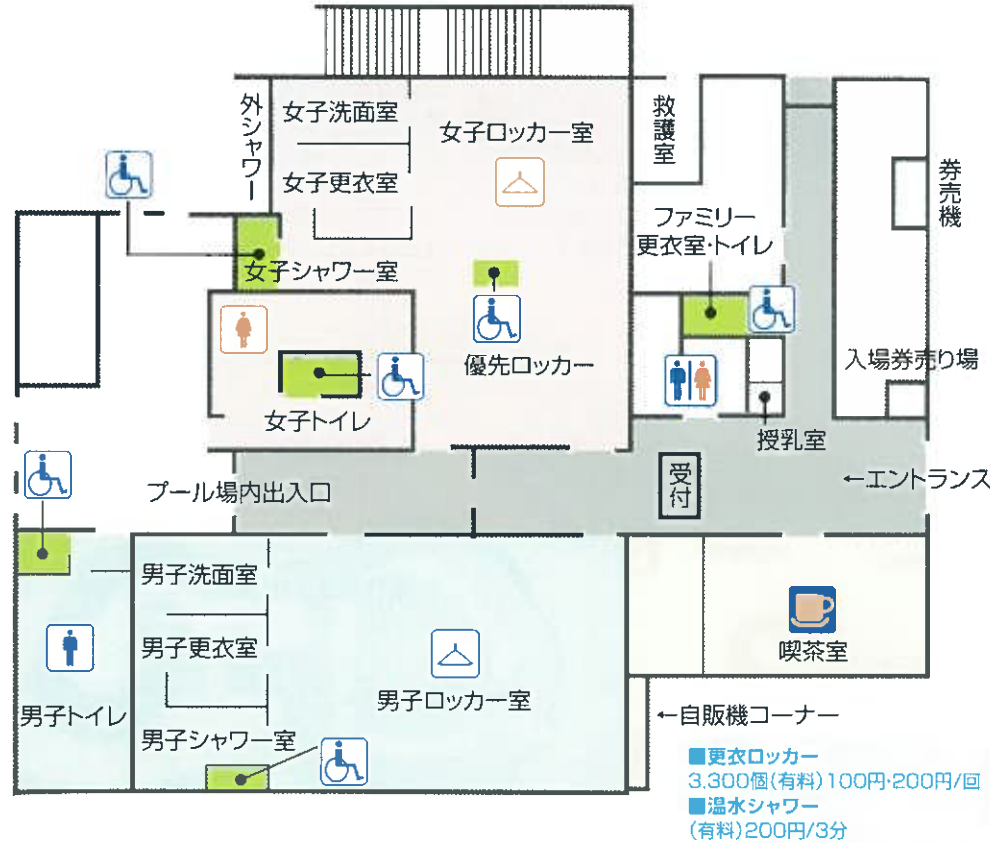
外シャワー

女子洗面室

女子更衣室

女子ロッカー室

救護室

券売機

ファミリー更衣室・トイレ

女子シャワー室

優先ロッカー

入場券売り場

女子トイレ

授乳室

受付

←エントランス

プール場内出入口

男子洗面室

男子更衣室

男子ロッカー室

喫茶室

男子トイレ

←自販機コーナー

男子シャワー室

■更衣ロッカー
3,300個(有料)100円·200円/回
■温水シャワー
(有料)200円/3分